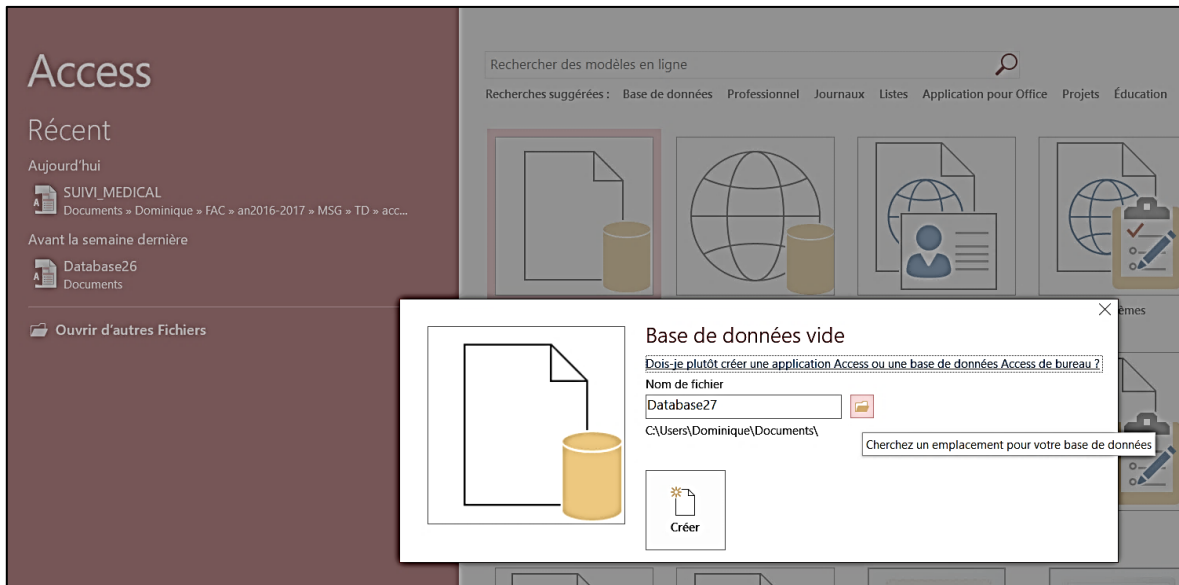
Access

Récent

Aujourd'hui

SUIVI_MEDICAL
Documents » Dominique » FAC » an2016-2017 » MSG » TD » acc...

Avant la semaine dernière

Database26
Documents

Ouvrir d'autres Fichiers

Rechercher des modèles en ligne

Recherches suggérées : Base de données Professionnel Journaux Listes Application pour Office Projets Éducation

èmes

Base de données vide

Dois-je plutôt créer une application Access ou une base de données Access de bureau ?

Nom de fichier

Database27

C:\Users\Dominique\Documents\

Cherchez un emplacement pour votre base de données

Créer